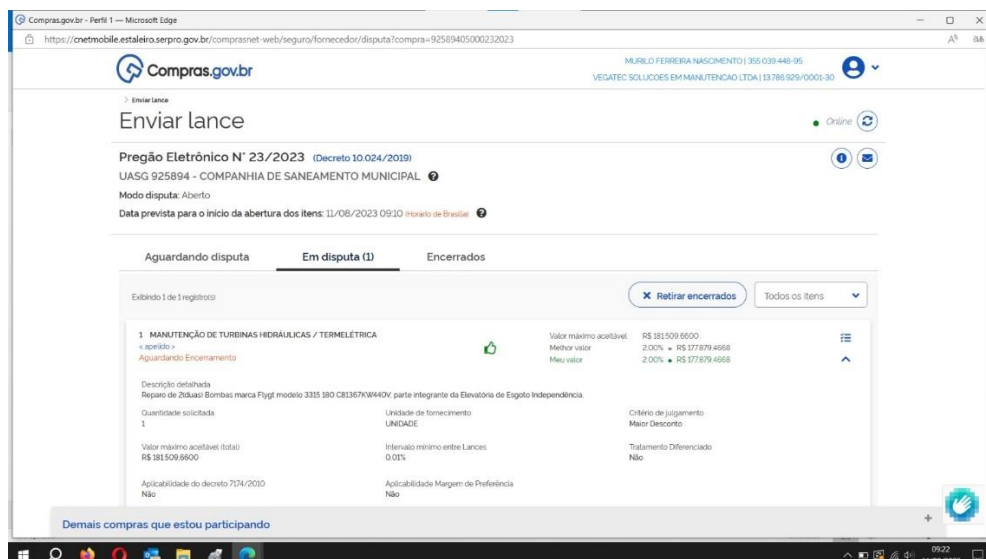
Compras.gov.br - Perfil 1 — Microsoft Edge

https://cnetmobile.estaleiro.serpro.gov.br/comprasnet-web/seguro/fornecedor/disputa?compra=92589405000232023

Compras.gov.br

MURILO FERREIRA NASCIMENTO | 355.039.448-95
VEGATEC SOLUCOES EM MANUTENCAO LTDA | 13.786.929/0001-30

> Enviar lance

Enviar lance

Online

Pregão Eletrônico N° 23/2023 (Decreto 10.024/2019)

UASG 925894 - COMPANHIA DE SANEAMENTO MUNICIPAL

Modo disputa: Aberto

Data prevista para o início da abertura dos itens: 11/08/2023 09:10 (Horário de Brasília)

Aguardando disputa

Em disputa (1)

Encerrados

Exibindo 1 de 1 registro(s)

Retirar encerrados

Todos os itens

1 MANUTENÇÃO DE TURBINAS HIDRÁULICAS / TERMELÉTRICA
< apelido >
Aguardando Encerramento

Valor máximo aceitável R$ 181.509,6600
Melhor valor 2,00% • R$ 177.879,4668
Meu valor 2,00% • R$ 177.879,4668

Descrição detalhada
Reparo de 2(duas) Bombas marca Flygt modelo 3315 180 C81367KW440V, parte integrante da Elevatória de Esgoto Independência.

Quantidade solicitada
1

Unidade de fornecimento
UNIDADE

Critério de julgamento
Maior Desconto

Valor máximo aceitável (total)
R$ 181.509,6600

Intervalo mínimo entre Lances
0,01%

Tratamento Diferenciado
Não

Aplicabilidade do decreto 7174/2010
Não

Aplicabilidade Margem de Preferência
Não

Demais compras que estou participando

09:22
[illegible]